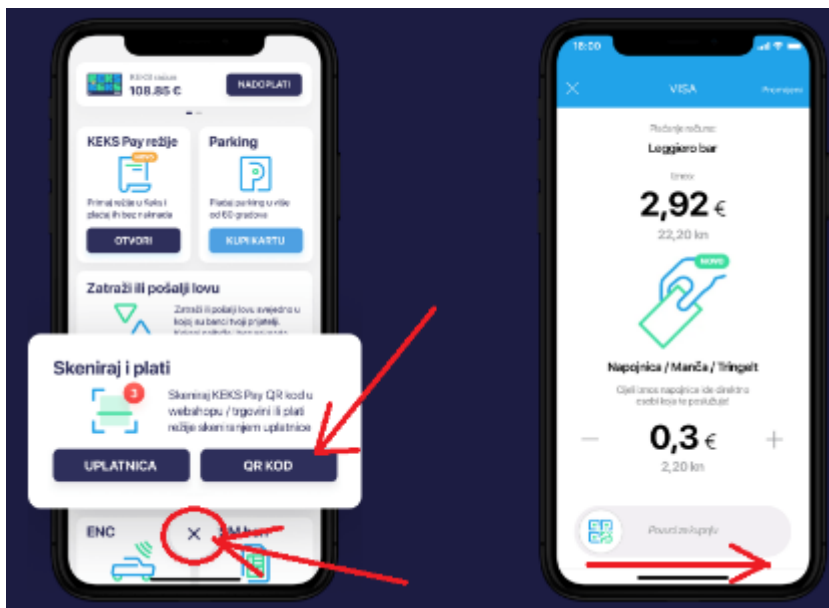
KEKS račun
108,85 €
NADOPLATI

KEKS Pay režije
NOVO
Primaj režije u Keks i plaćaj ih bez naknade
OTVORI

Parking
Plaćaj parking u više od 60 gradova
KUPI KARTU

Zatraži ili pošalji lovu
Zatraži ili pošalji lovu, svejedno u kojoj su banci tvoji prijatelji.

Skeniraj i plati
3
Skeniraj KEKS Pay QR kod u webshopu / trgovini ili plati režije skeniranjem uplatnice
UPLATNICA
QR KOD

ENC
×

18:00
×
VISA
Promijeni
Račun:
Leggiero bar
Iznos
2,92 €
22,20 kn
NOVO
Napojnica / Manča / Tringelt
Cijeli iznos napojnice ide direktno osobi koja te poslužila!
−
0,3 €
+
2,20 kn
Povuci za kupnju